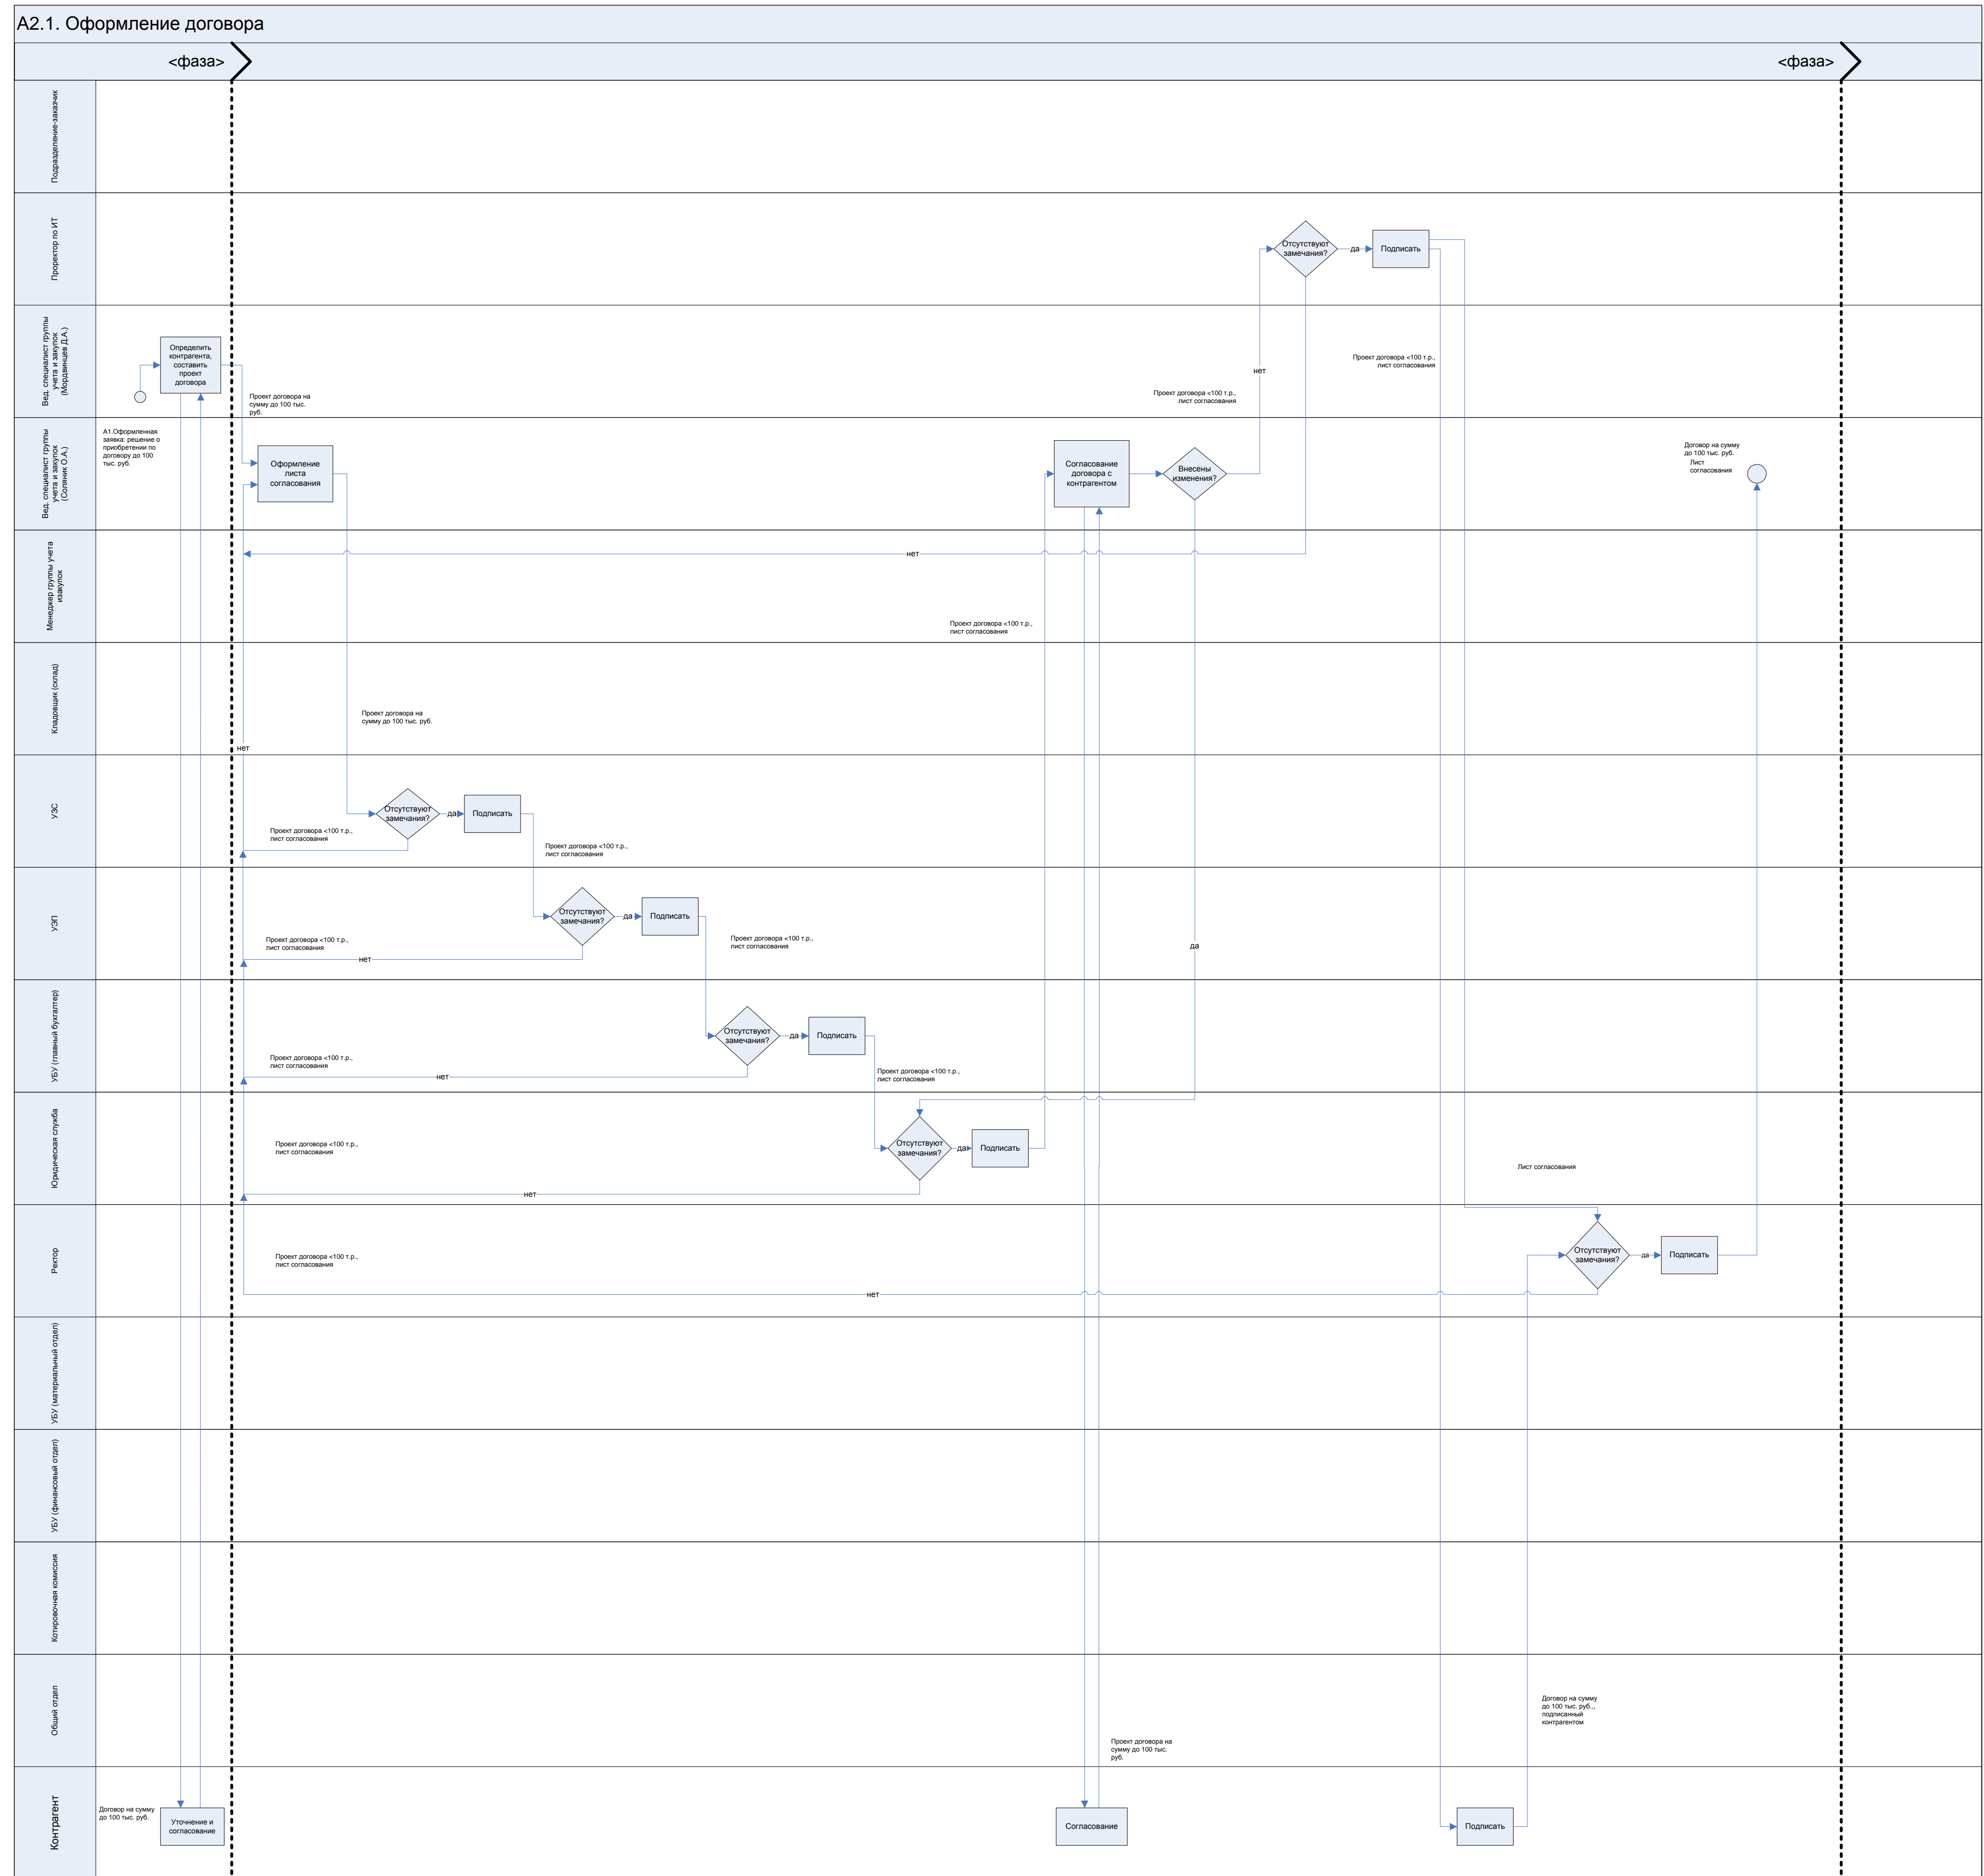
А2.1. Оформление договора

<фаза>

<фаза>

Подразделение-заказчик

Проректор по ИТ

Отсутствуют замечания?

да

Подписать

Вед. специалист группы учета и закупок (Мордвинцев Д.А.)

Определить контрагента, составить проект договора

Проект договора на сумму до 100 тыс. руб.

нет

Проект договора <100 т.р., лист согласования

Проект договора <100 т.р., лист согласования

Вед. специалист группы учета и закупок (Соляник О.А.)

А1.Оформленная заявка: решение о приобретении по договору до 100 тыс. руб.

Оформление листа согласования

Согласование договора с контрагентом

Внесены изменения?

Договор на сумму до 100 тыс. руб. Лист согласования

Менеджер группы учета изакупок

нет

Проект договора <100 т.р., лист согласования

Кладовщик (склад)

Проект договора на сумму до 100 тыс. руб.

нет

УЭС

Отсутствуют замечания?

да

Подписать

Проект договора <100 т.р., лист согласования

Проект договора <100 т.р., лист согласования

УЭП

Отсутствуют замечания?

да

Подписать

Проект договора <100 т.р., лист согласования

нет

Проект договора <100 т.р., лист согласования

да

УБУ (главный бухгалтер)

Отсутствуют замечания?

да

Подписать

Проект договора <100 т.р., лист согласования

нет

Проект договора <100 т.р., лист согласования

Юридическая служба

Проект договора <100 т.р., лист согласования

Отсутствуют замечания?

да

Подписать

нет

Лист согласования

Ректор

Проект договора <100 т.р., лист согласования

Отсутствуют замечания?

да

Подписать

нет

УБУ (материальный отдел)

УБУ (финансовый отдел)

Котировочная комиссия

Общий отдел

Договор на сумму до 100 тыс. руб., подписанный контрагентом

Проект договора на сумму до 100 тыс. руб.

Контрагент

Договор на сумму до 100 тыс. руб.

Уточнение и согласование

Согласование

Подписать